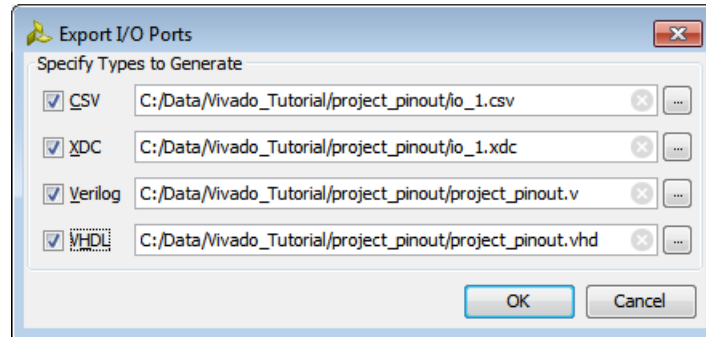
Export I/O Ports

Specify Types to Generate

CSV C:/Data/Vivado_Tutorial/project_pinout/io_1.csv ...

XDC C:/Data/Vivado_Tutorial/project_pinout/io_1.xdc ...

Verilog C:/Data/Vivado_Tutorial/project_pinout/project_pinout.v ...

VHDL C:/Data/Vivado_Tutorial/project_pinout/project_pinout.vhd ...

OK Cancel